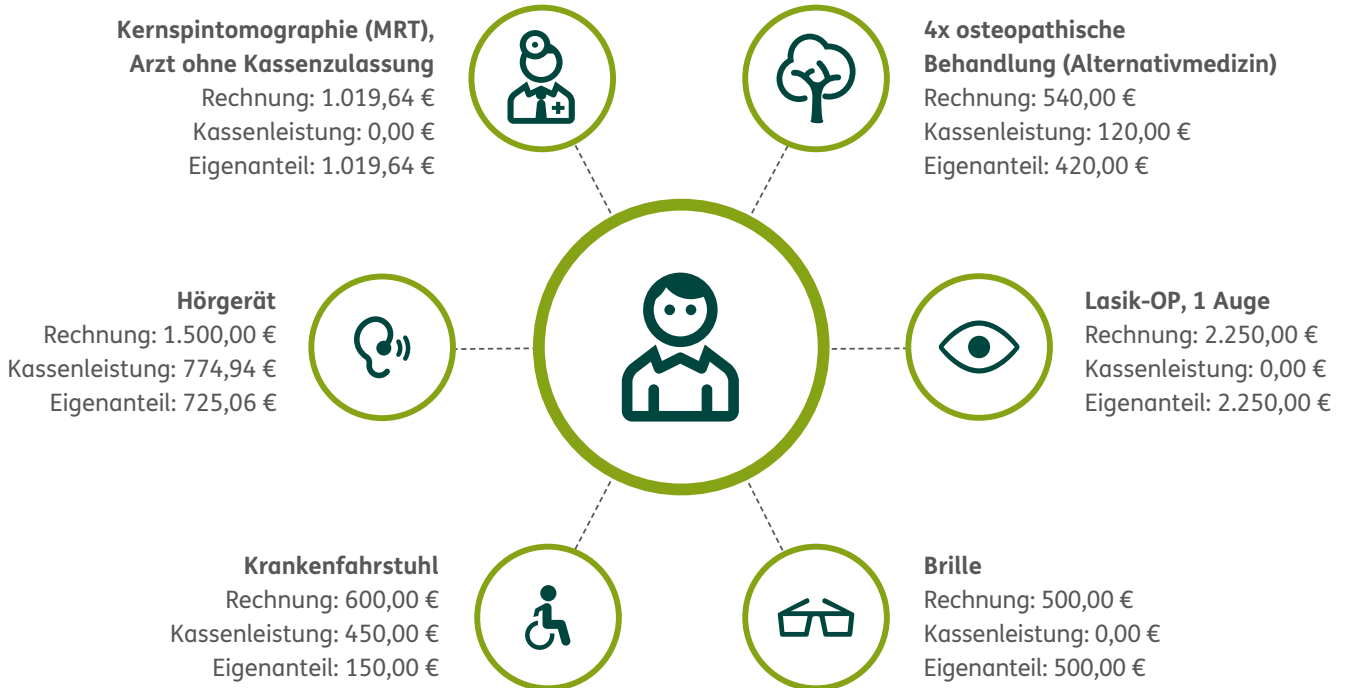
Kernspintomographie (MRT), Arzt ohne Kassenzulassung
Rechnung: 1.019,64 €
Kassenleistung: 0,00 €
Eigenanteil: 1.019,64 €

4x osteopathische Behandlung (Alternativmedizin)
Rechnung: 540,00 €
Kassenleistung: 120,00 €
Eigenanteil: 420,00 €

Hörgerät
Rechnung: 1.500,00 €
Kassenleistung: 774,94 €
Eigenanteil: 725,06 €

Lasik-OP, 1 Auge
Rechnung: 2.250,00 €
Kassenleistung: 0,00 €
Eigenanteil: 2.250,00 €

Krankenfahrstuhl
Rechnung: 600,00 €
Kassenleistung: 450,00 €
Eigenanteil: 150,00 €

Brille
Rechnung: 500,00 €
Kassenleistung: 0,00 €
Eigenanteil: 500,00 €